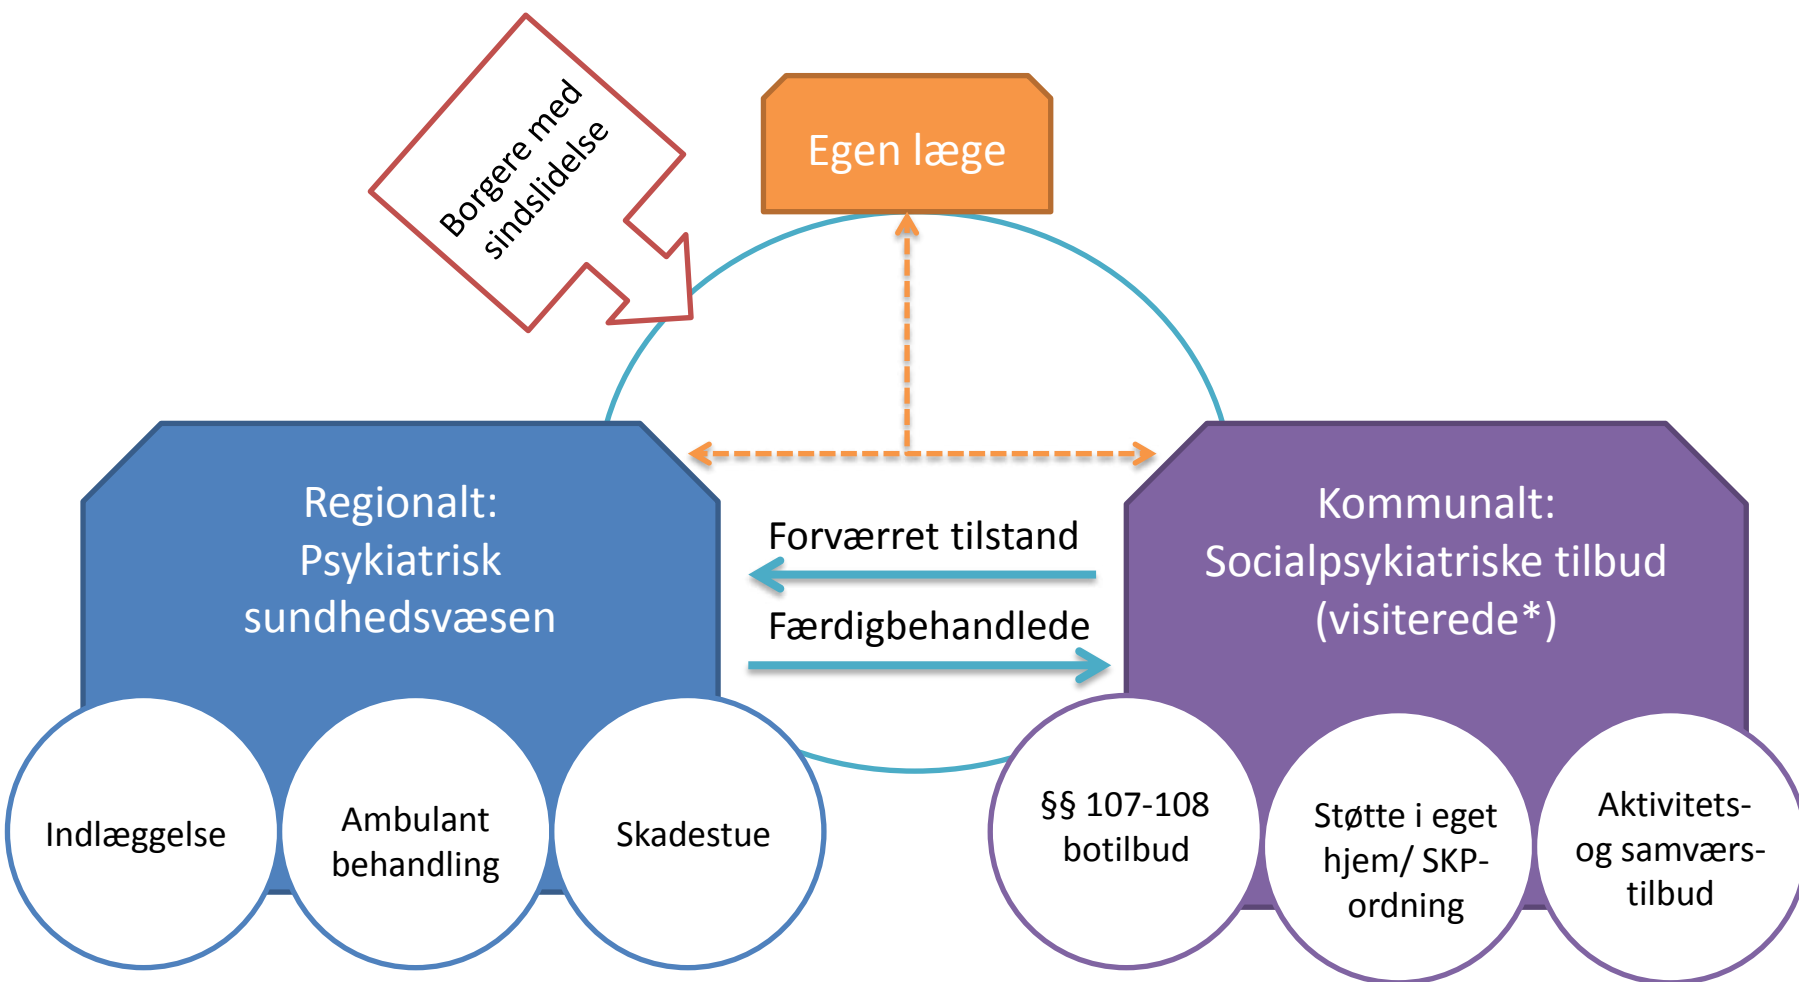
Borgere med sindslidelse

Egen læge

Regionalt:
Psykiatrisk sundhedsvæsen

Forværret tilstand

Færdigbehandlede

Kommunalt:
Socialpsykiatriske tilbud (visiterede*)

Indlæggelse

Ambulant behandling

Skadestue

§§ 107-108 botilbud

Støtte i eget hjem/ SKP-ordning

Aktivitets- og samværs-tilbud